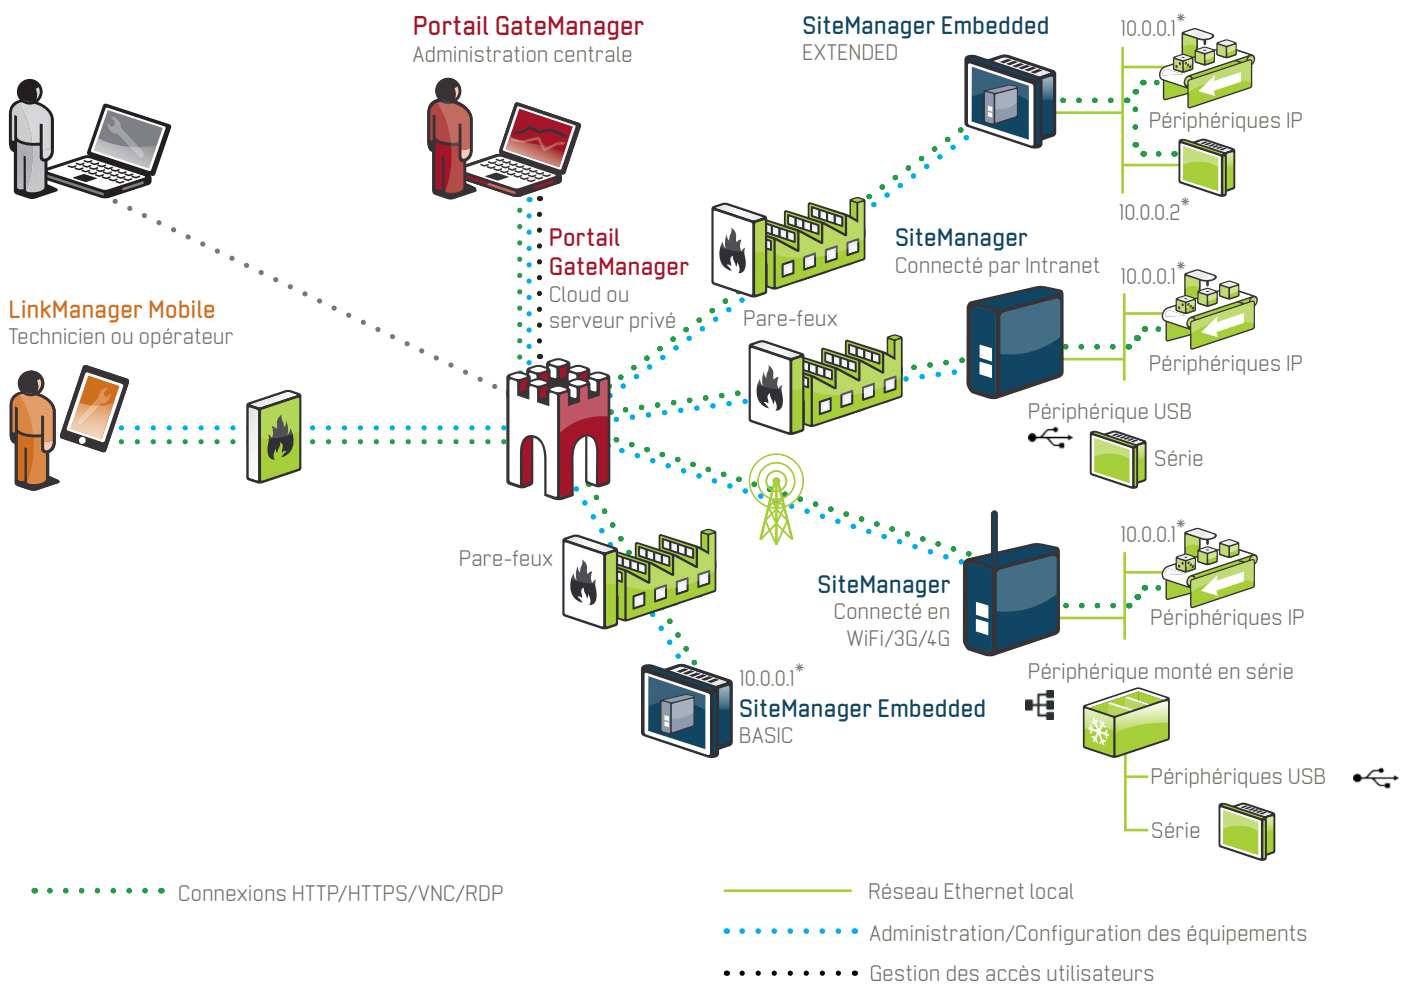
Portail GateManager
Administration centrale

SiteManager Embedded
EXTENDED

$10.0.0.1^*$

Périphériques IP

$10.0.0.2^*$

Portail GateManager
Cloud ou serveur privé

SiteManager
Connecté par Intranet

$10.0.0.1^*$

Périphériques IP

LinkManager Mobile
Technicien ou opérateur

Pare-feux

Périphérique USB

Série

Pare-feux

$10.0.0.1^*$

SiteManager
Connecté en WiFi/3G/4G

Périphériques IP

Périphérique monté en série

$10.0.0.1^*$

SiteManager Embedded
BASIC

Périphériques USB

Série

Connexions HTTP/HTTPS/VNC/RDP

Réseau Ethernet local

Administration/Configuration des équipements

Gestion des accès utilisateurs